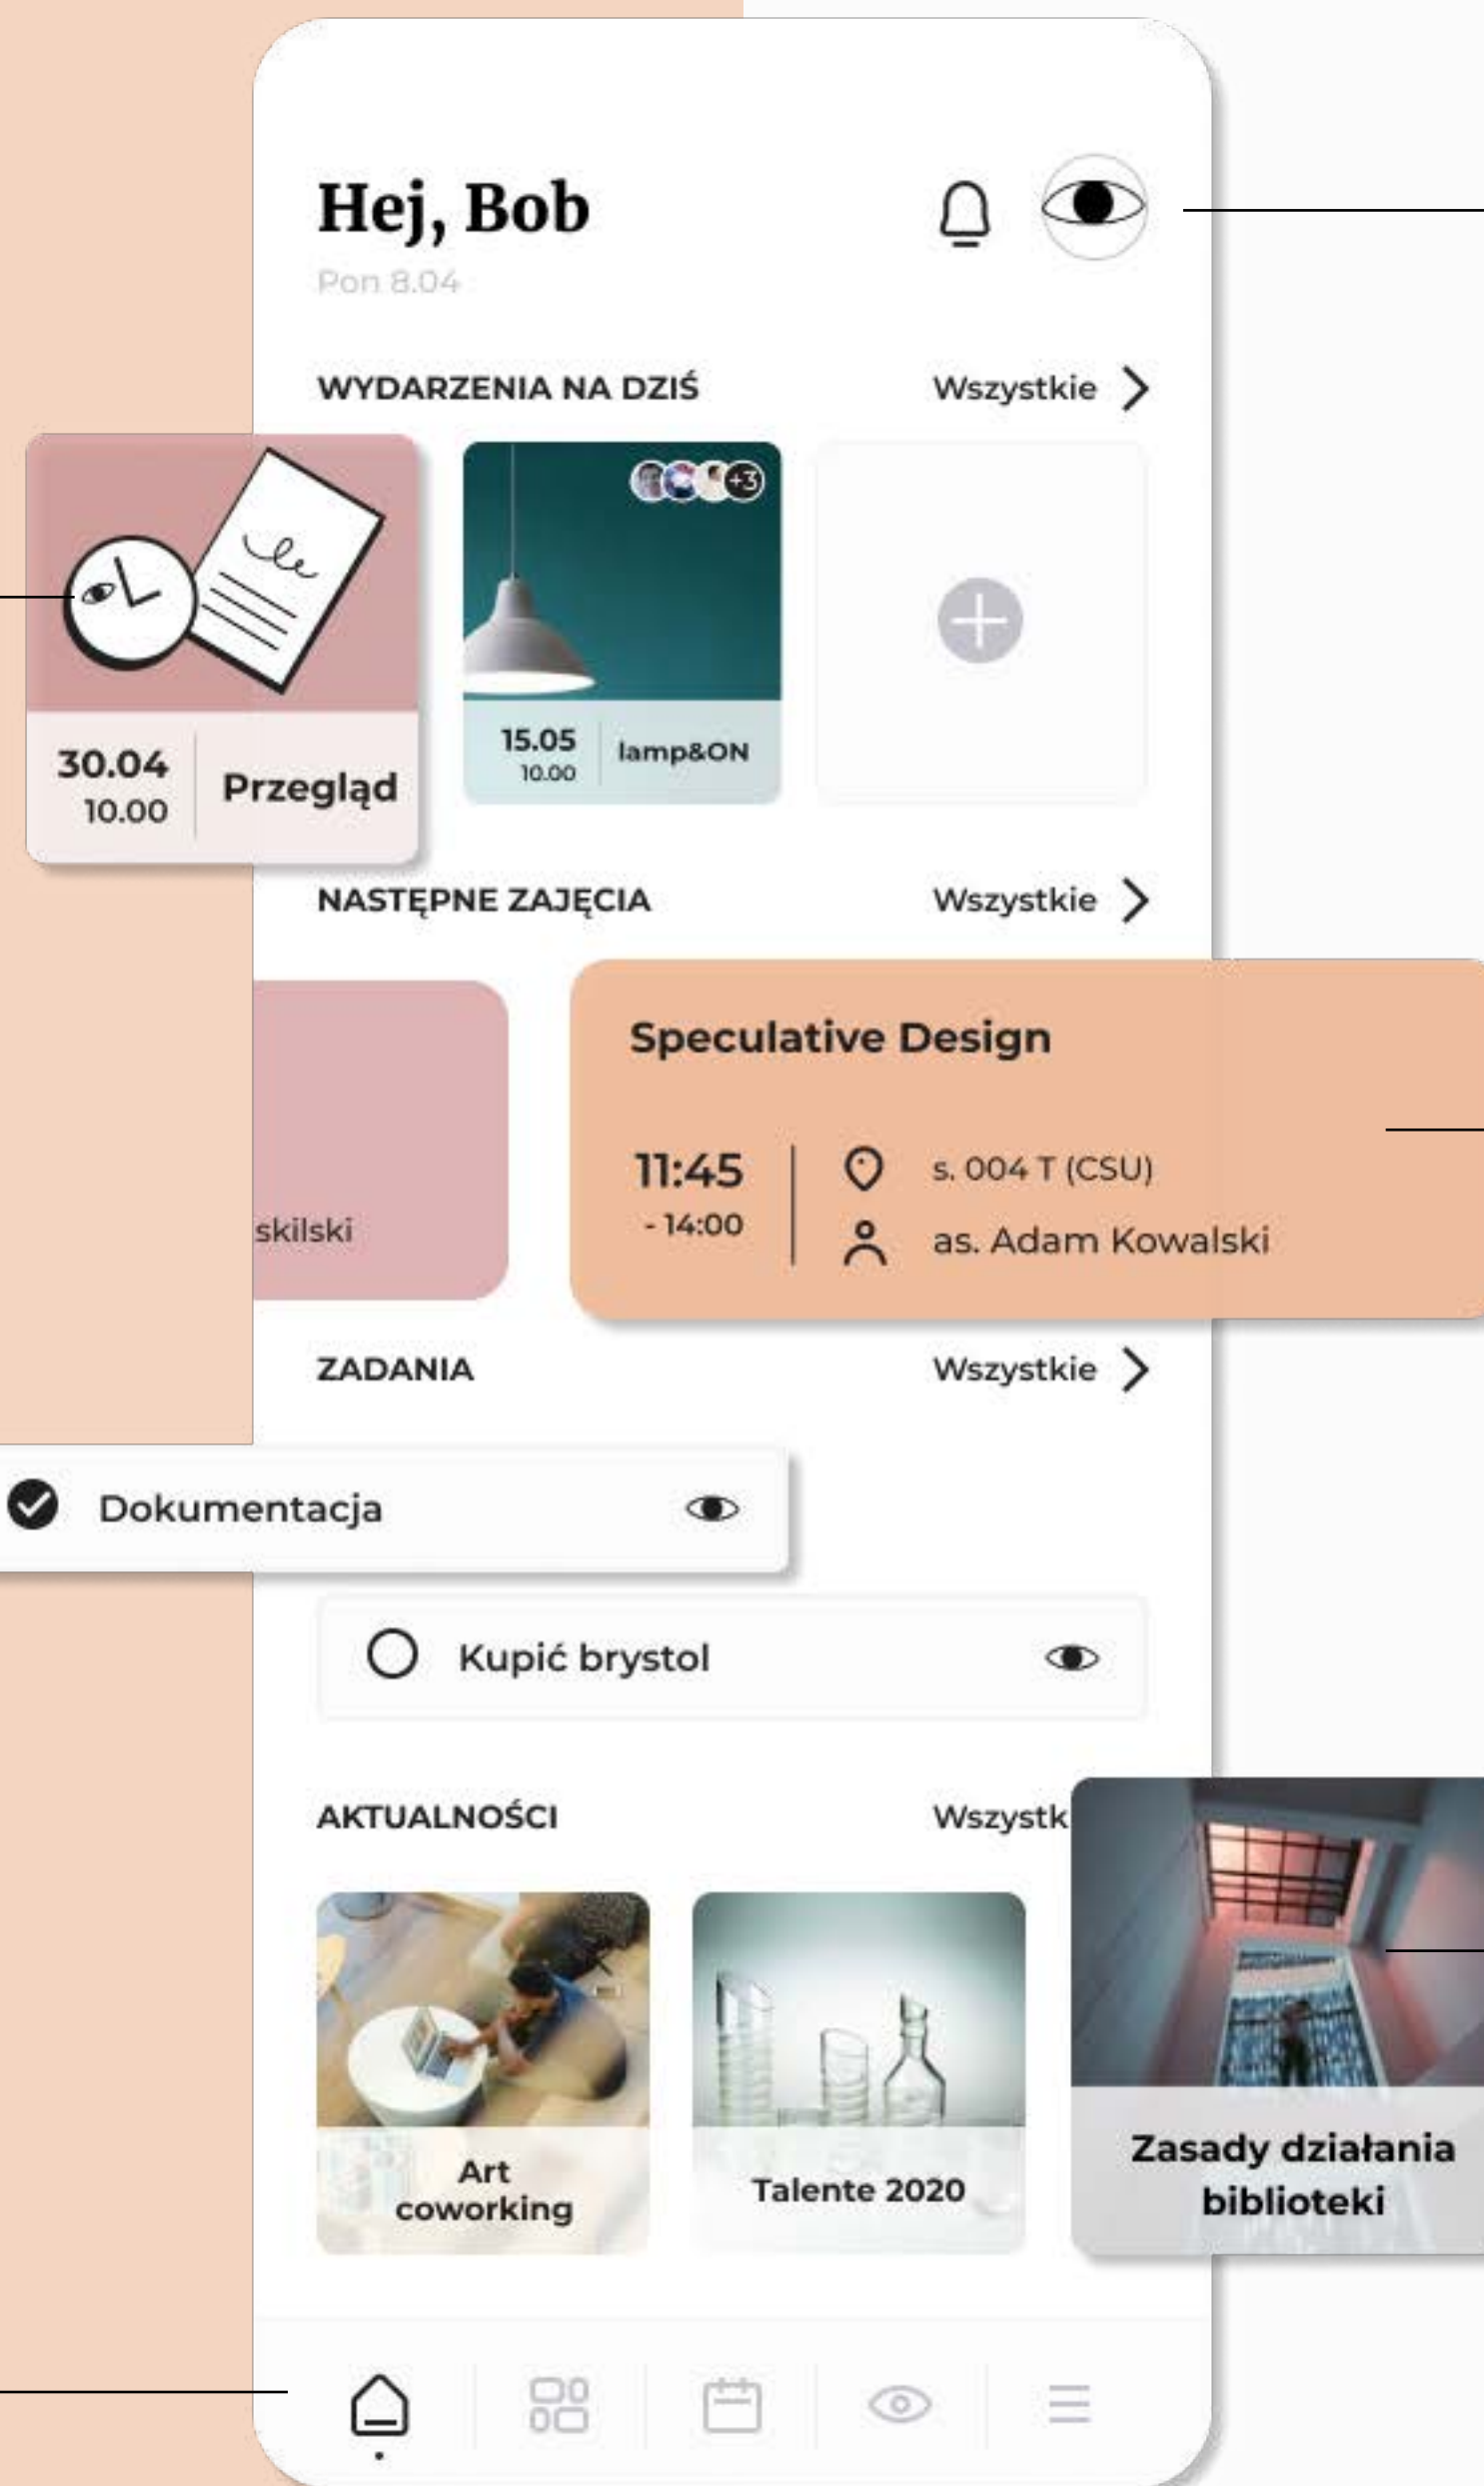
Hej, Bob

Pon 8.04

WYDARZENIA NA DZIŚ

Wszystkie

+3

30.04
10.00

Przegląd

15.05
10.00

lamp&ON

NASTĘPNE ZAJĘCIA

Wszystkie

skilski

Speculative Design

11:45
- 14:00

s. 004 T (CSU)

as. Adam Kowalski

ZADANIA

Wszystkie

Dokumentacja

Kupić brystol

AKTUALNOŚCI

Wszystk

Art coworking

Talente 2020

Zasady działania biblioteki